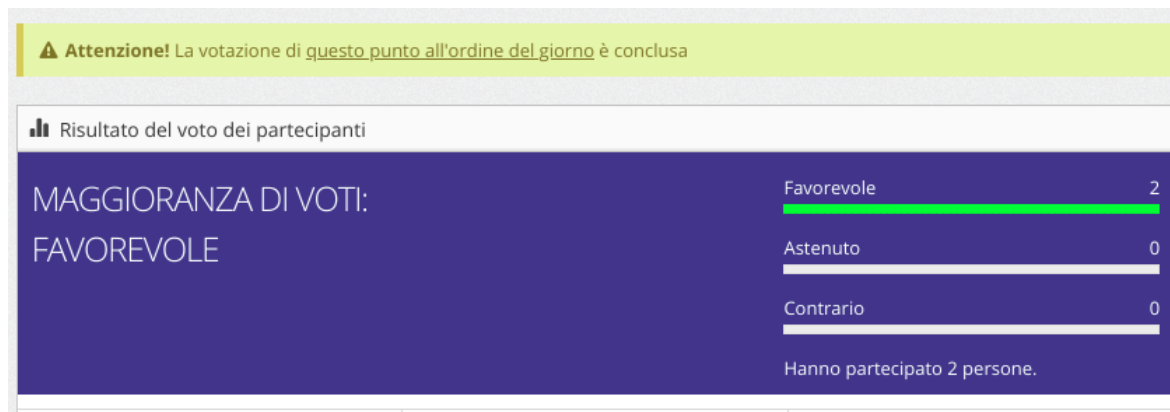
**Attenzione!** La votazione di questo punto all'ordine del giorno è conclusa

Risultato del voto dei partecipanti

MAGGIORANZA DI VOTI: FAVOREVOLE

Favorevole 2

Astenuto 0

Contrario 0

Hanno partecipato 2 persone.